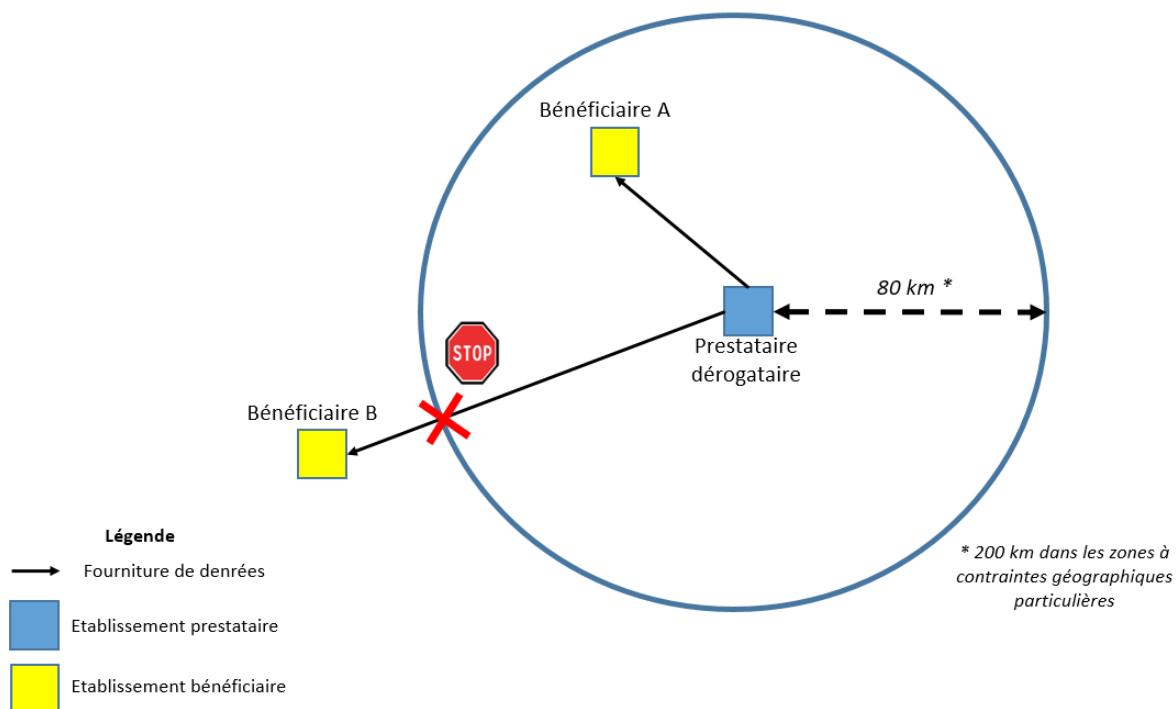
Bénéficiaire A

80 km *

STOP

Prestataire dérogataire

Bénéficiaire B

Légende

Fourniture de denrées

Etablissement prestataire

Etablissement bénéficiaire

* 200 km dans les zones à contraintes géographiques particulières